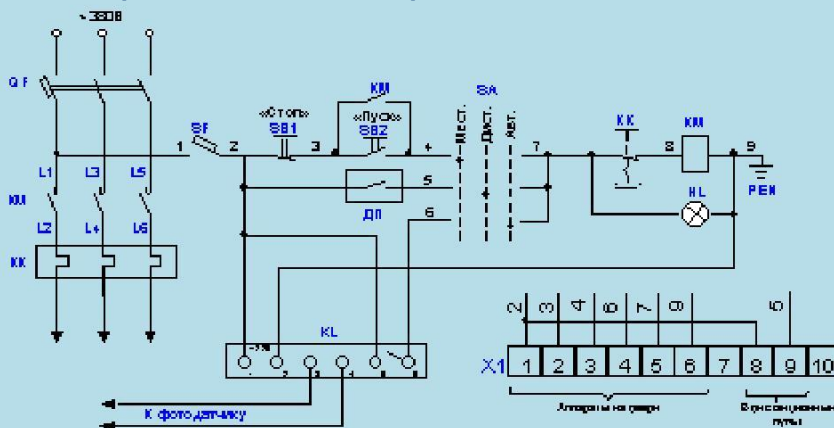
~380В

QF

L1 L3 L5

КМ

L2 L4 L6

КК

1 SF 2 «Стоп» SB1 3 КМ «Пуск» SB2 4 SA Мест. Дист. Авт. 7 КК 8 КМ 9 PEN

5 ДП 6 HL

KL

~220 1 2 3 4 5 6

К фотодатчику

2 3 4 6 7 9 5

X1 1 2 3 4 5 6 7 8 9 10

Аппараты на двери

В консольные пульты